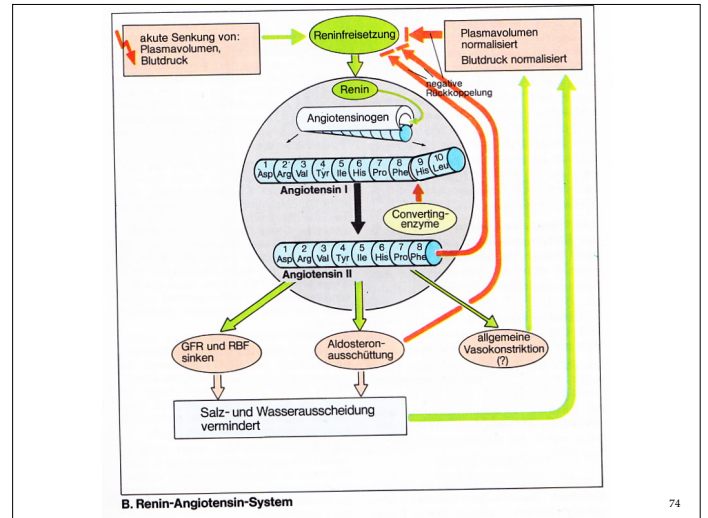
akute Senkung von: Plasmavolumen, Blutdruck

Reninfreisetzung

Plasmavolumen normalisiert
Blutdruck normalisiert

negative Rückkoppelung

Renin

Angiotensinogen

1 Asp 2 Arg 3 Val 4 Tyr 5 Ile 6 His 7 Pro 8 Phe 9 His 10 Leu

Angiotensin I

Converting-enzyme

1 Asp 2 Arg 3 Val 4 Tyr 5 Ile 6 His 7 Pro 8 Phe

Angiotensin II

GFR und RBF sinken

Aldosteronausschüttung

allgemeine Vasokonstriktion (?)

Salz- und Wasserausscheidung vermindert

B. Renin-Angiotensin-System

74